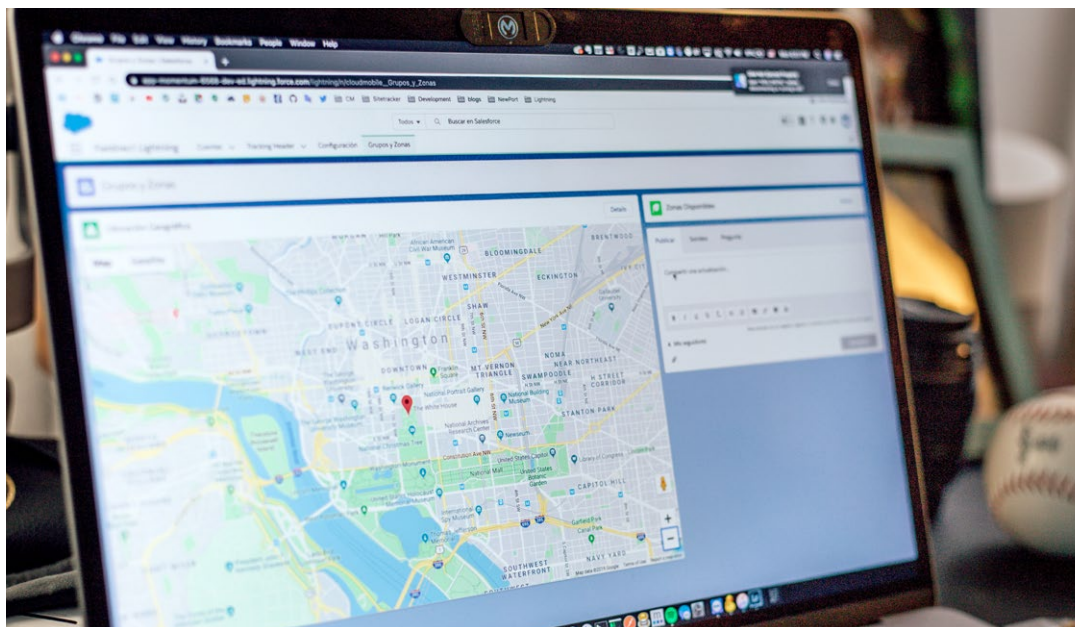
Chrome File Edit View History Bookmarks People Window Help

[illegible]-momentum-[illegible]-dev-ed.lightning.force.com/lightning/n/cloudmobile__Grupos_y_Zonas

CM Sitetracker Development blogs NewPort Lightning

Todos Buscar en Salesforce

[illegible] Lightning Cuentas Tracking Header Configuración Grupos y Zonas

Grupos y Zonas

Ubicación Geográfica

Detalle

Mapa Satélite

Zonas Disponibles

Publicar Sondeo Pregunta

Comparta una actualización...

Mis seguidores

BLOOMINGDALE
BRENTWOOD
WESTMINSTER
ECKINGTON
SHAW
DUPONT CIRCLE
LOGAN CIRCLE
WEST END
Washington
NOMA
NEAR NORTHEAST
DOWNTOWN
MT VERNON TRIANGLE
SWAMPOODLE
H STREET CORRIDOR
National Portrait Gallery
The White House
National Building Museum
STANTON PARK
National Archives
Newseum
United States Capitol
National Mall
CAPITOL HILL
SOUTHWEST WATERFRONT
NAVY YARD
Garfield Park
Canal Park
Map data ©2019 Google